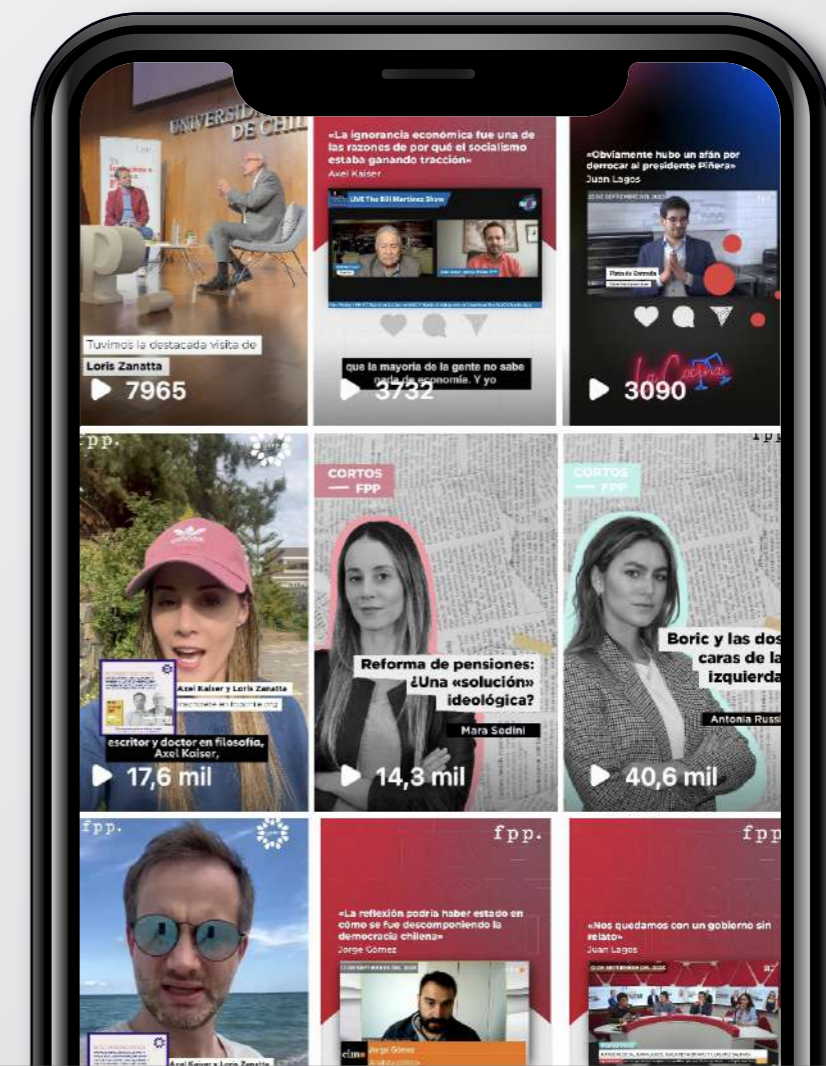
UNIVERSIDAD DE CHILE

Tuvimos la destacada visita de

Loris Zanatta

7965

«La ignorancia económica fue una de las razones de por qué el socialismo estaba ganando tracción»

Axel Kaiser

LIVE The Bill Martinez Show

que la mayoría de la gente no sabe nada de economía. Y yo

3732

«Obviamente hubo un afán por derrocar al presidente Piñera»

Juan Lagos

Plato de Entrada

3090

fpp.

Axel Kaiser y Loris Zanatta

Inscríbete en fppchile.org

escritor y doctor en filosofía, Axel Kaiser,

17,6 mil

CORTOS — FPP

Reforma de pensiones: ¿Una «solución» ideológica?

Mara Sedini

14,3 mil

CORTOS — FPP

Boric y las dos caras de la izquierda

Antonia Russi

40,6 mil

fpp.

Axel Kaiser y Loris Zanatta

fpp.

«La reflexión podría haber estado en cómo se fue descomponiendo la democracia chilena»

Jorge Gómez

Jorge Gómez

fpp.

«Nos quedamos con un gobierno sin relato»

Juan Lagos